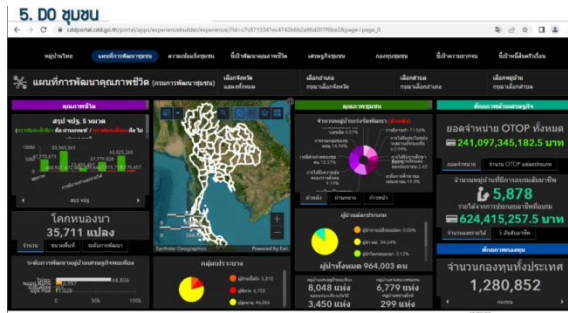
5. DO ชุมชน

cddportal.cdd.go.th/portal/apps/experiencebuilder/experience/?id=c7cf71334...#page=page_0

หน้าแรก | แผนการพัฒนาชุมชน | ความเข้มแข็งชุมชน | ที่ปรึกษาพัฒนาคุณภาพชีวิต | เศรษฐกิจชุมชน | กองทุนชุมชน | ที่ปรึกษาเศรษฐกิจ | ที่ปรึกษาด้านครัวเรือน

แผนที่การพัฒนาคุณภาพชีวิต (กรมการพัฒนาชุมชน)

เลือกจังหวัด | เลือกอำเภอ | เลือกตำบล | เลือกหมู่บ้าน

คุณภาพชีวิต

สรุป จปฐ. 5 หมวด

โคกหนองนา
35,711 แปลง

ระดับการพัฒนาหมู่บ้านตามเกณฑ์ชี้วัดหมู่บ้าน

กลุ่มประชากร

คุณภาพชุมชน

ผู้นำชุมชน
ผู้นำทั้งหมด 964,003 คน

8,048 แห่ง
6,779 แห่ง
3,450 แห่ง
299 แห่ง

ยอดจำหน่าย OTOP ทั้งหมด
241,097,345,182.5 บาท

5,878

624,415,257.5 บาท

จำนวนกองทุนทั้งประเทศ
1,280,852

Esri/Here Geographics | Powered by Esri